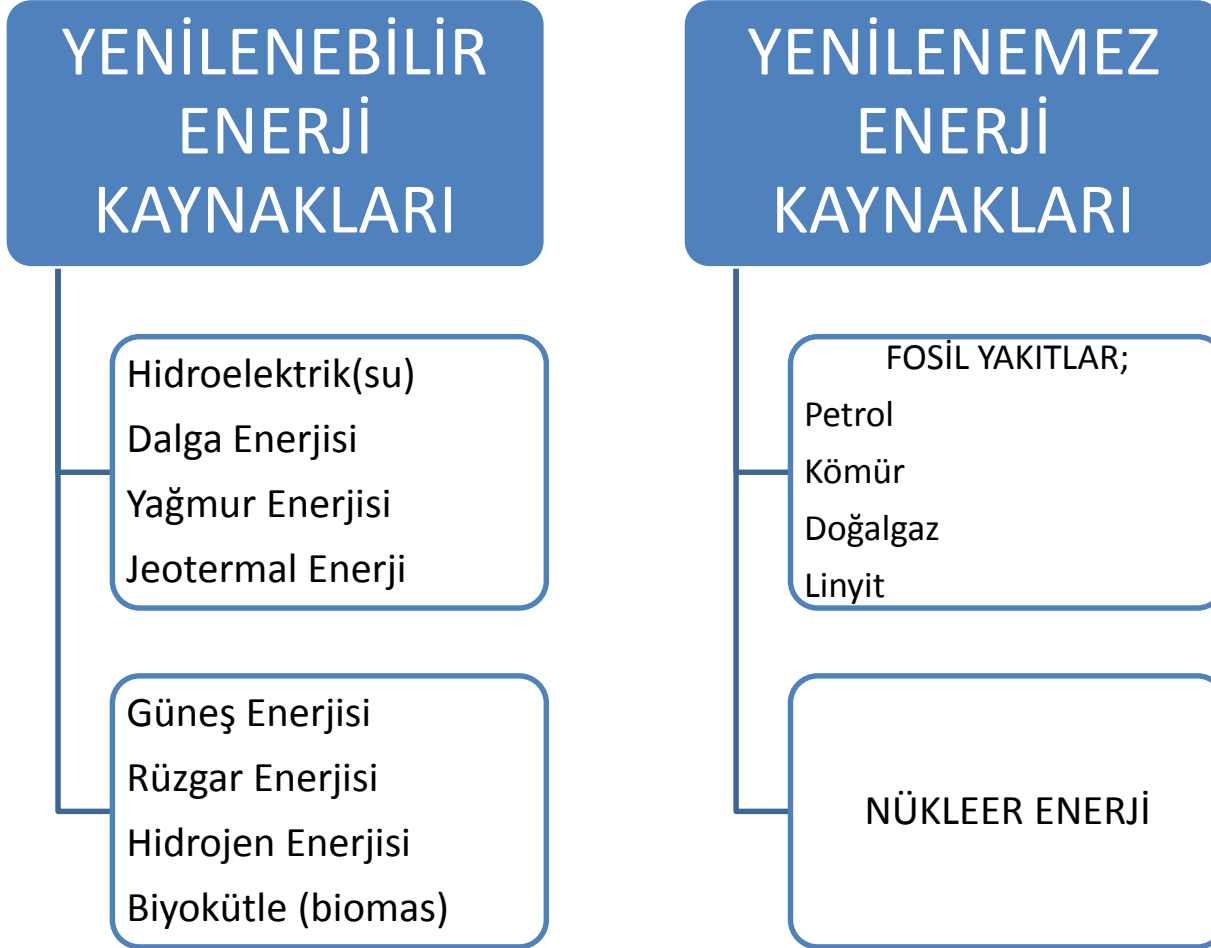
YENİLENEBİLİR ENERJİ KAYNAKLARI

Hidroelektrik(su)
Dalga Enerjisi
Yağmur Enerjisi
Jeotermal Enerji

Güneş Enerjisi
Rüzgar Enerjisi
Hidrojen Enerjisi
Biyokütle (biomas)

YENİLENEMEZ ENERJİ KAYNAKLARI

FOSİL YAKITLAR;
Petrol
Kömür
Doğalgaz
Linyit

NÜKLEER ENERJİ